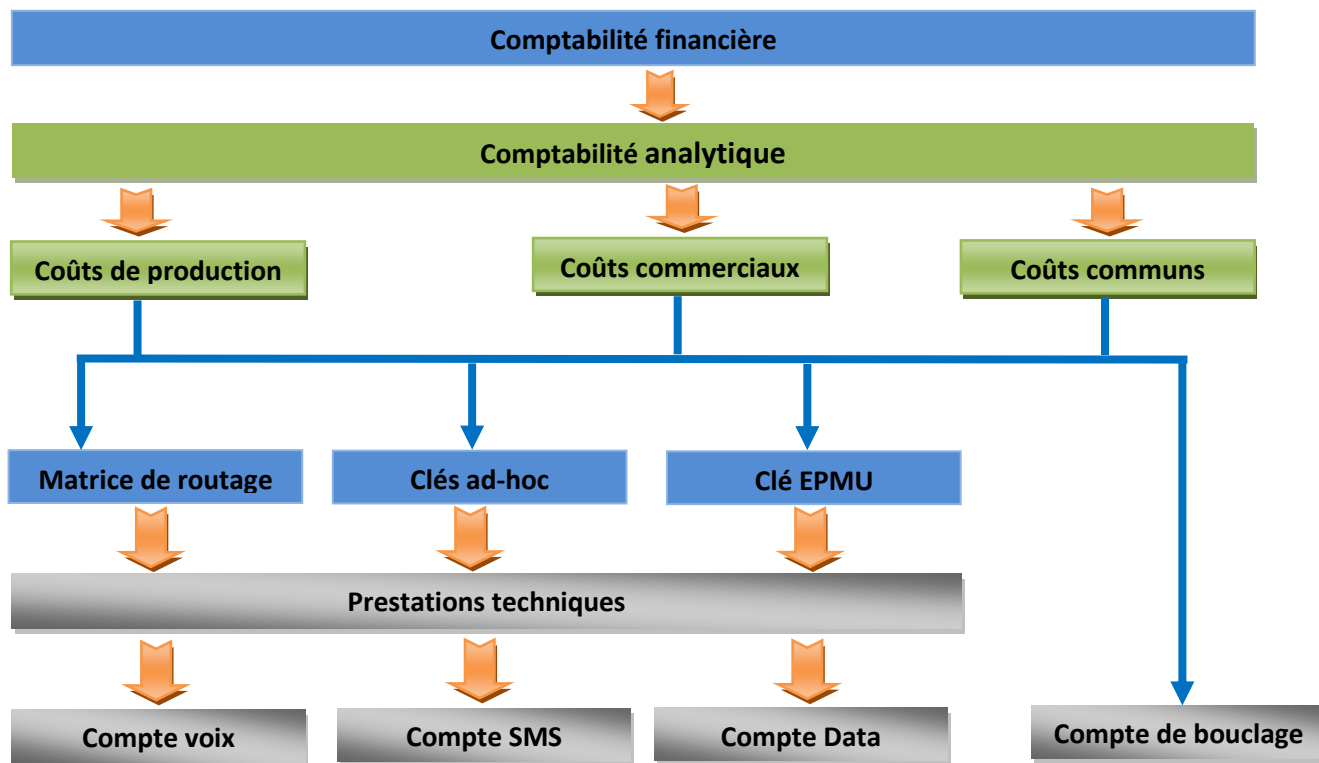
Comptabilité financière

Comptabilité analytique

Coûts de production

Coûts commerciaux

Coûts communs

Matrice de routage

Clés ad-hoc

Clé EPMU

Prestations techniques

Compte voix

Compte SMS

Compte Data

Compte de bouclage